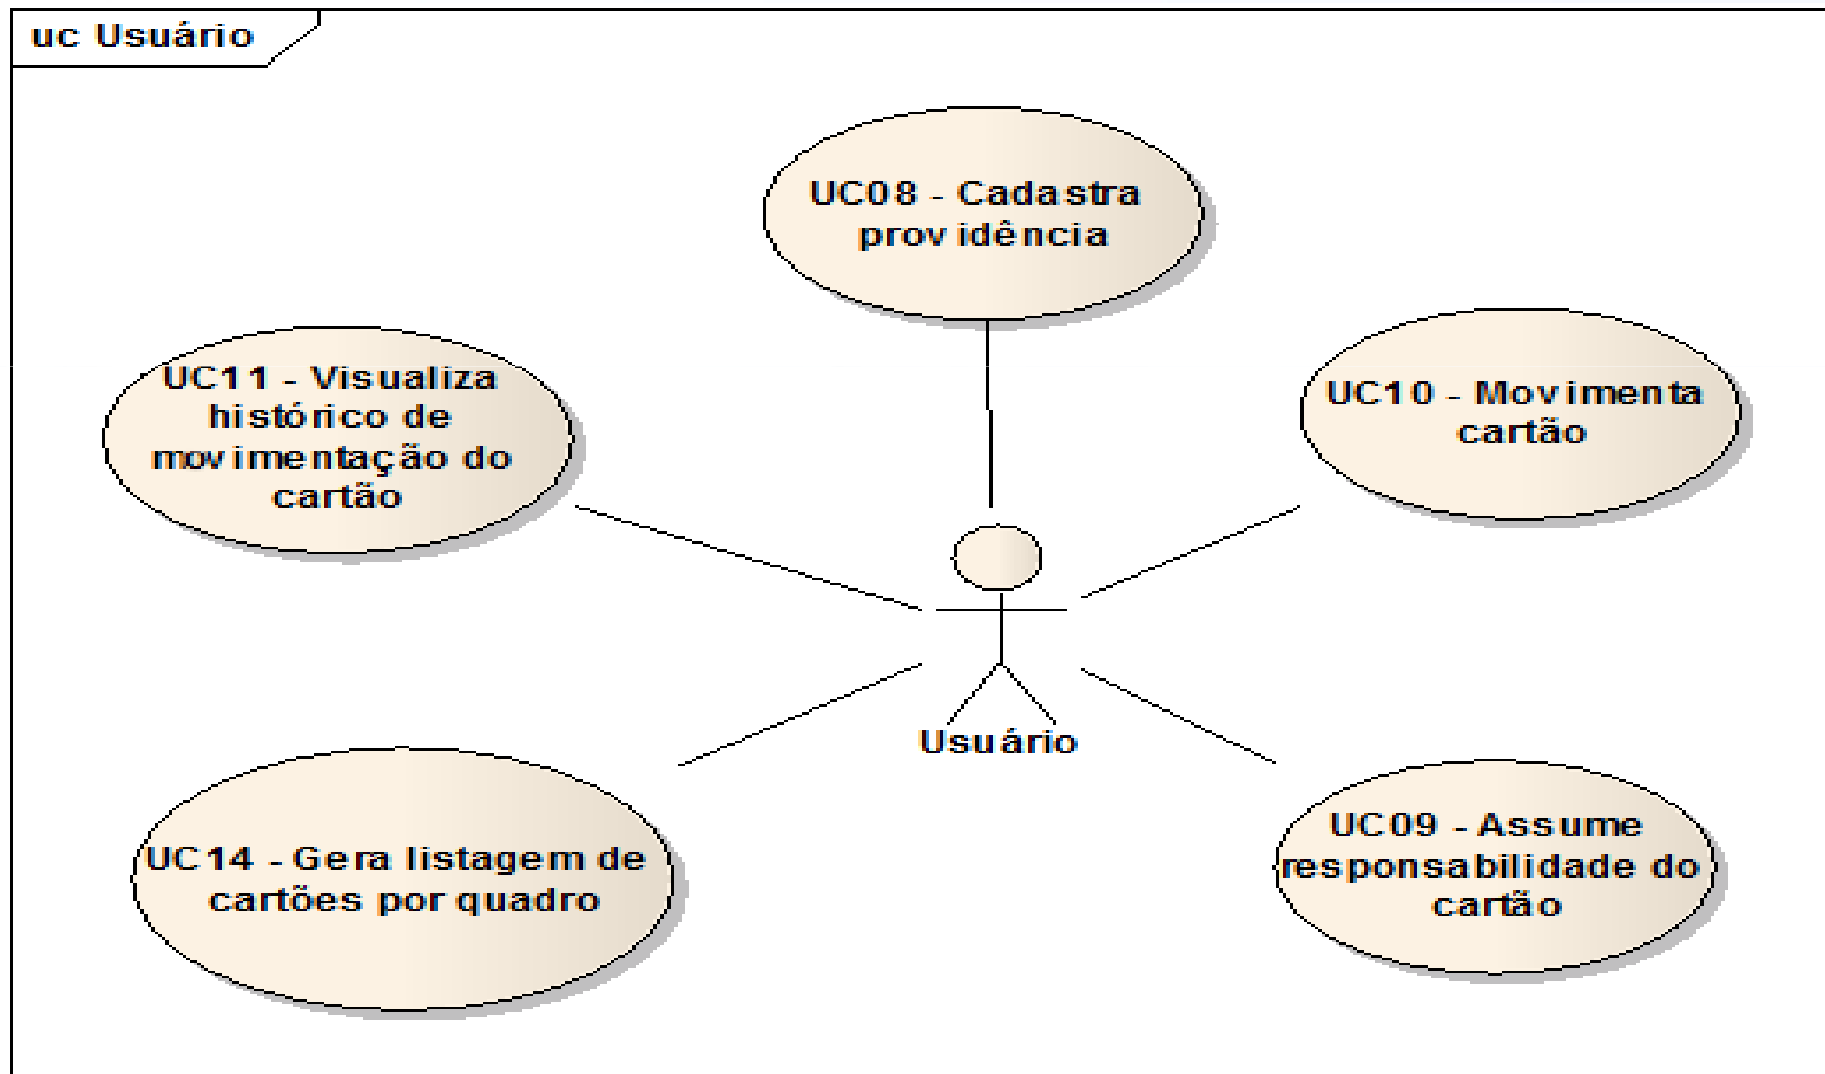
uc Usuário

UC08 - Cadastra providência

UC11 - Visualiza histórico de movimentação do cartão

UC10 - Movimenta cartão

Usuário

UC14 - Gera listagem de cartões por quadro

UC09 - Assume responsabilidade do cartão